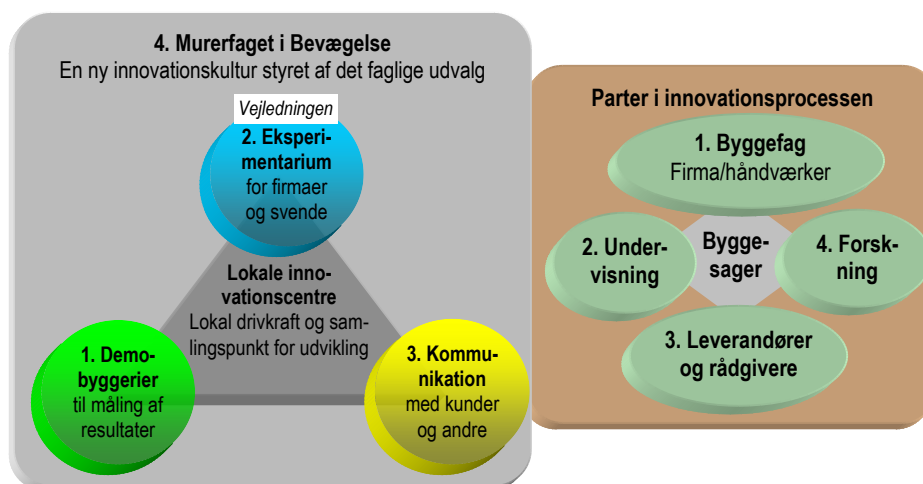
4. Murerfaget i Bevægelse
En ny innovationskultur styret af det faglige udvalg

Vejledningen

2. Eksperimentarium for firmaer og svende

Lokale innovationscentre
Lokal drivkraft og samlingspunkt for udvikling

1. Demobyggerier til måling af resultater

3. Kommunikation med kunder og andre

Parter i innovationsprocessen

1. Byggefag
Firma/håndværker

2. Undervisning

Byggesager

4. Forskning

3. Leverandører og rådgivere